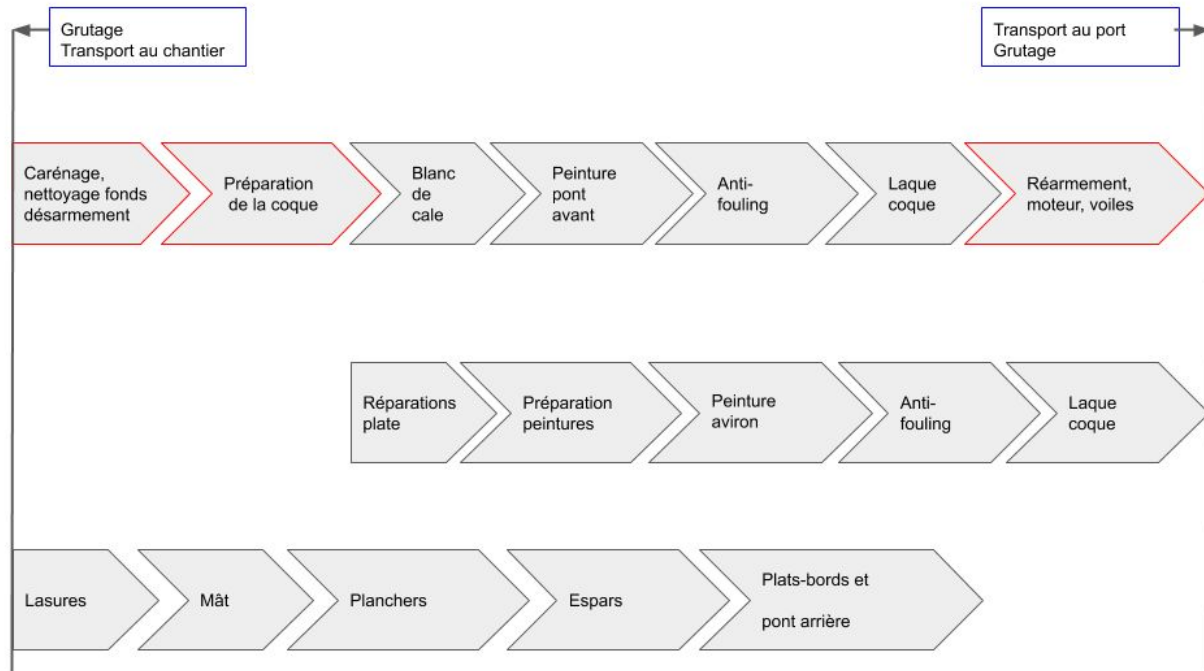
Grutage
Transport au chantier

Transport au port
Grutage

Carénage, nettoyage fonds désarmement

Préparation de la coque

Blanc de cale

Peinture pont avant

Anti-fouling

Laque coque

Réarmement, moteur, voiles

Réparations plate

Préparation peintures

Peinture aviron

Anti-fouling

Laque coque

Lasures

Mât

Planchers

Espars

Plats-bords et

pont arrière